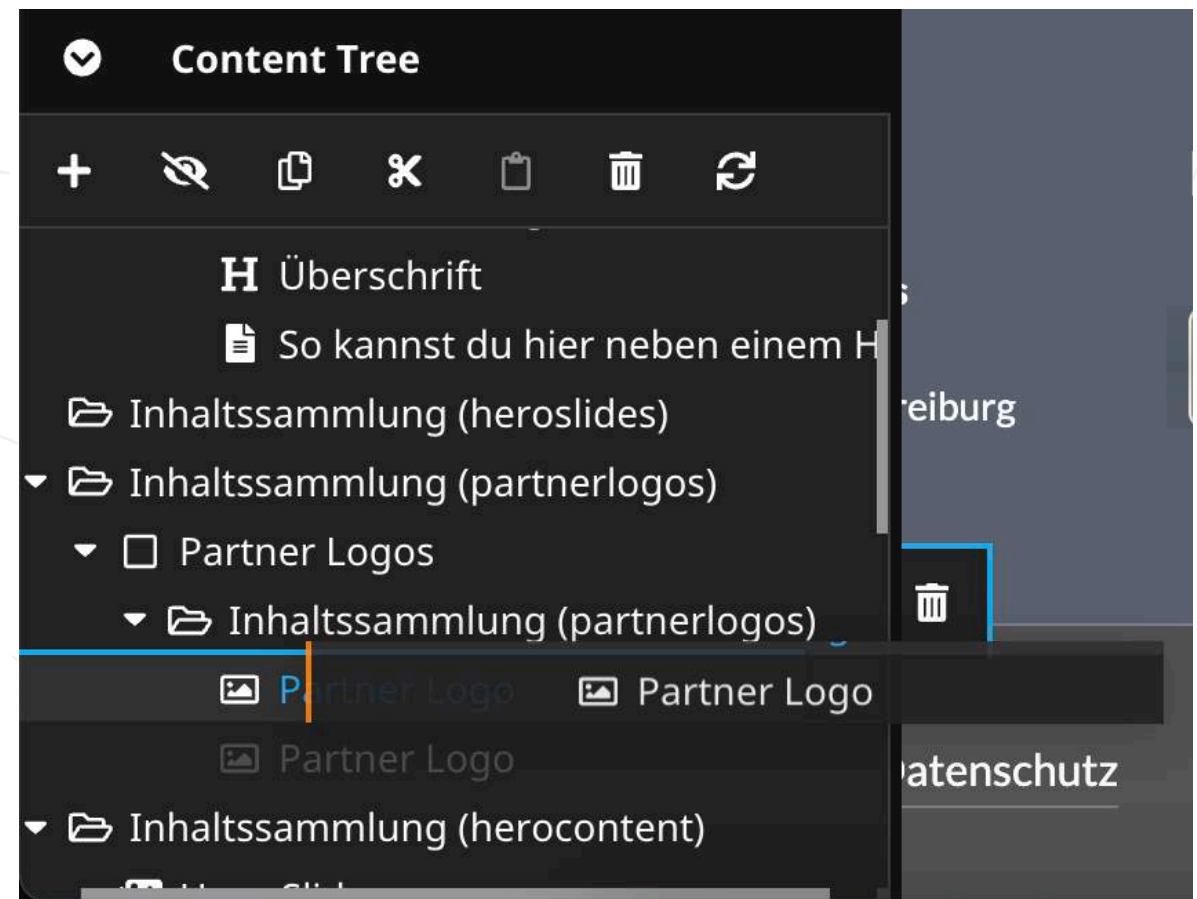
Content Tree

Überschrift

So kannst du hier neben einem H

Inhaltssammlung (heroslides)

Inhaltssammlung (partnerlogos)

Partner Logos

Inhaltssammlung (partnerlogos)

Partner Logo

Partner Logo

Partner Logo

Inhaltssammlung (herocontent)

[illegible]

s

reiburg

atenschutz